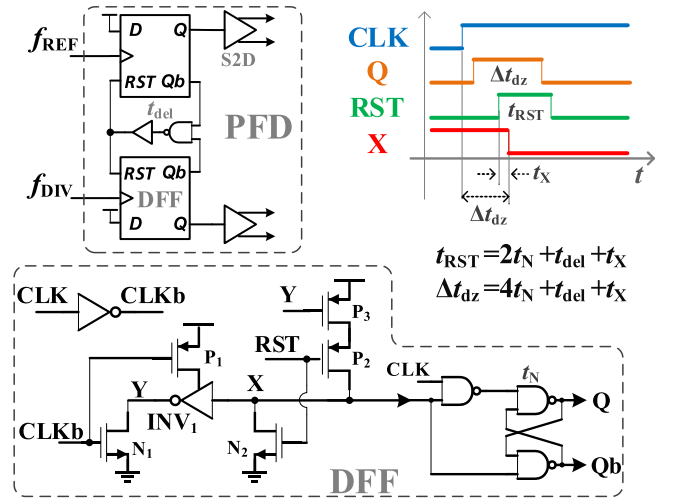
$f_{REF}$
D Q
RST Qb
S2D
$t_{del}$
PFD
RST Qb
$f_{DIV}$
DFF
D Q

CLK
Q
RST
X
$\Delta t_{dz}$
$t_{RST}$
$t_X$
$t$
$\Delta t_{dz}$

$t_{RST} = 2t_N + t_{del} + t_X$
$\Delta t_{dz} = 4t_N + t_{del} + t_X$

CLK CLKb
Y
$P_3$
$P_1$
RST
$P_2$
CLK
$t_N$
Y
X
Q
$INV_1$
CLKb
$N_1$
$N_2$
Qb
DFF